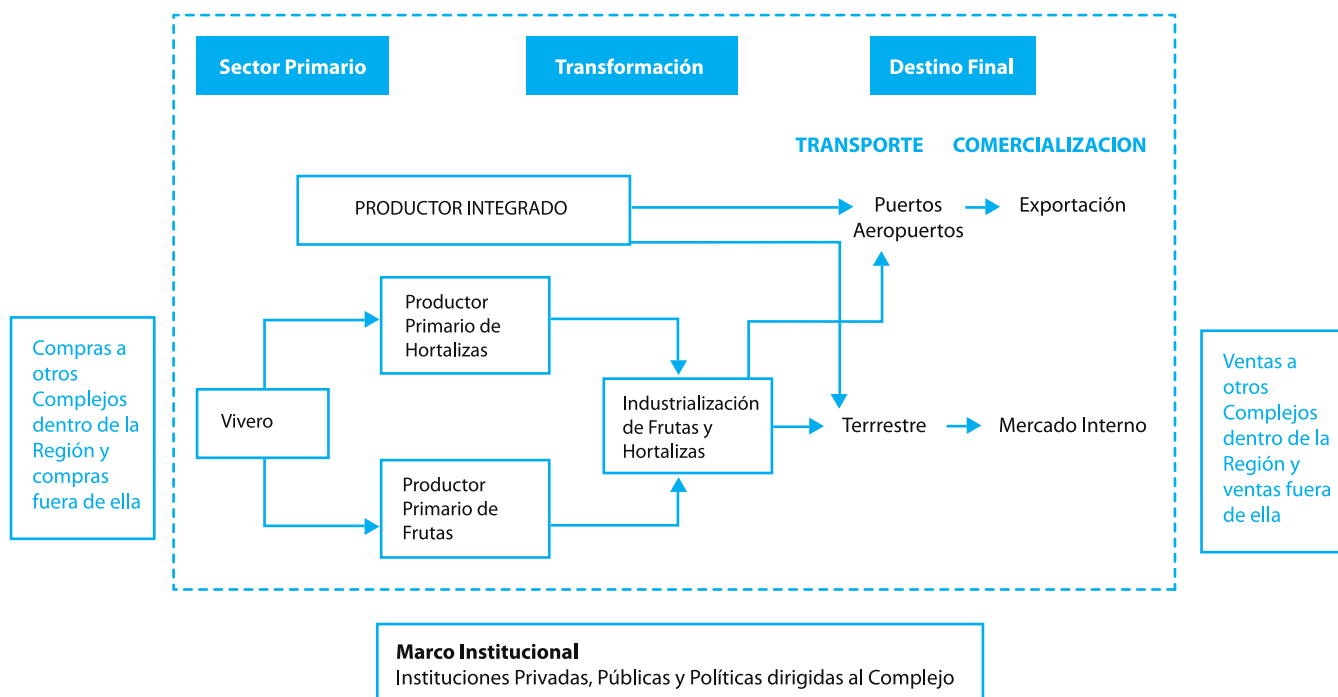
Sector Primario

Transformación

Destino Final

TRANSPORTE

COMERCIALIZACION

Compras a otros Complejos dentro de la Región y compras fuera de ella

PRODUCTOR INTEGRADO

Puertos Aeropuertos

Exportación

Productor Primario de Hortalizas

Vivero

Industrialización de Frutas y Hortalizas

Terrrestre

Mercado Interno

Productor Primario de Frutas

Ventas a otros Complejos dentro de la Región y ventas fuera de ella

Marco Institucional
Instituciones Privadas, Públicas y Políticas dirigidas al Complejo